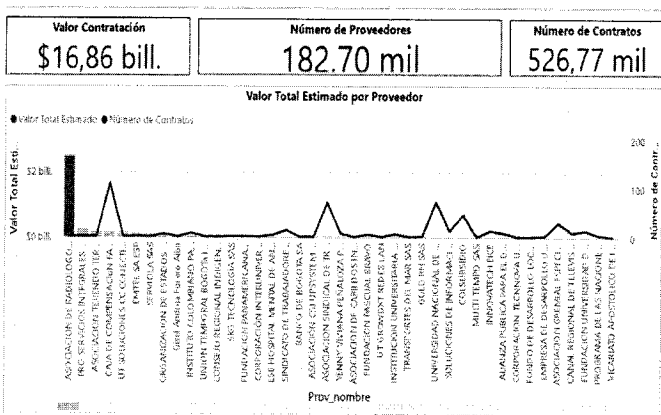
Valor Contratación
$16,86 bill.

Número de Proveedores
182.70 mil

Número de Contratos
526,77 mil

Valor Total Estimado por Proveedor

● Valor Total Estimado ● Número de Contratos

Valor Total Esti...

$2 bill.

$0 bill.

Número de Contr...

200

100

0

ASOCIACION DE RADIOLOGO...
PRO SERVICIOS INTEGRALES...
ASOCIACION TERRENO TER...
CAJA DE COMPENSACION FA...
EL SOLUCIONES DE CONSTR...
EMTEL SA ESP
SERVIOLA SAS
ORGANIZACION DE ESTADOS...
Gaia Andrea Patiño Alba
INSTITUTO COLOMBIANO PA...
UNION TEMPORAL BOGOTA I...
CONSEJO REGIONAL INDIGEN...
SKG TECNOLOGIA SAS
FUNDACION PANAMERICANA...
CORPORACION INTERUNIV...
ESE HOSPITAL MENTAL DE ANT...
SINDICATO DE TRABAJADORE...
BANCO DE BOGOTA SA
ASOCIACION COLSUBSYSTEM...
ASOCIACION SINDICAL DE TR...
YENNY VIVIANA PEÑALOZA P...
ASOCIACION DE CABILDOS IN...
FUNDACION PASCUAL BRAVO
UT GROWTH REDES LAN
INSTITUCION UNIVERSITARIA...
TRANSPORTES DEL MAR SAS
IGLES BHI SAS
UNIVERSIDAD NACIONAL DE...
SOLUCIONES DE INFORMATI...
COLSUBSIDIO
MULTI TIEMPO SAS
INNOVATECH EICE
ALIANZA PUBLICA PARA EL D...
CORPORACION TECNOLOGI...
FONDO DE DESARROLLO LOC...
EMPRESA DE DESARROLLO U...
ASOCIACION CRIMINAL ESPECI...
CABILDO REGIONAL DE TRENS...
FUNDACION UNIVERSIDAD DE...
PROGRAMA DE LAS NACIONE...
VICARIATO APOSTOLICO DE I...

Prov_nombre